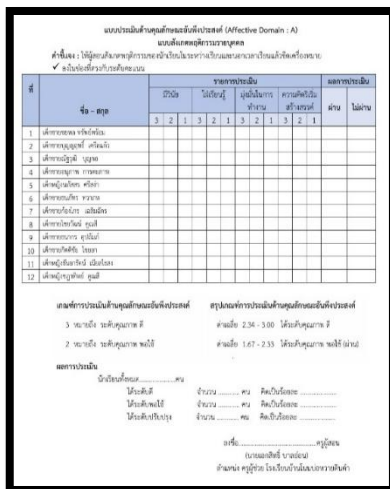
แบบประเมินด้านคุณลักษณะอันพึงประสงค์ (Affective Domain : A)
แบบสังเกตพฤติกรรมรายบุคคล

คำชี้แจง : ให้ผู้สอนสังเกตพฤติกรรมของนักเรียนในระหว่างเรียนและนอกเวลาเรียนแล้วขีดเครื่องหมาย ✓ ลงในช่องที่ตรงกับระดับคะแนน

| ที่ | ชื่อ – สกุล | มีวินัย 3 | 2 | 1 | ใฝ่เรียนรู้ 3 | 2 | 1 | มุ่งมั่นในการทำงาน 3 | 2 | 1 | ความคิดริเริ่มสร้างสรรค์ 3 | 2 | 1 | ผ่าน | ไม่ผ่าน |
|---|---|---|---|---|---|---|---|---|---|---|---|---|---|---|---|
| 1 | เด็กชายชนะ ทรัพย์พร้อม | | | | | | | | | | | | | | |
| 2 | เด็กชายบุญชัย เครือแก้ว | | | | | | | | | | | | | | |
| 3 | เด็กชายปฏิวุฒิ บุญทอง | | | | | | | | | | | | | | |
| 4 | เด็กชายสุภาพ การคงถาวร | | | | | | | | | | | | | | |
| 5 | เด็กหญิงเกียรติ ศรีอ่ำ | | | | | | | | | | | | | | |
| 6 | เด็กชายธนภัทร รวบรวม | | | | | | | | | | | | | | |
| 7 | เด็กชายกิจธิ์เกร แสนมัคร | | | | | | | | | | | | | | |
| 8 | เด็กชายปรมินทร์ คูณดี | | | | | | | | | | | | | | |
| 9 | เด็กชายภาคิน สุภโชนา | | | | | | | | | | | | | | |
| 10 | เด็กชายกิตติพัช ไชยแก | | | | | | | | | | | | | | |
| 11 | เด็กหญิงชินดารัตน์ เมืองโคตร | | | | | | | | | | | | | | |
| 12 | เด็กหญิงภูรพิชญ์ คูณดี | | | | | | | | | | | | | | |

เกณฑ์การประเมินด้านคุณลักษณะอันพึงประสงค์
3 หมายถึง ระดับคุณภาพ ดี
2 หมายถึง ระดับคุณภาพ พอใช้

สรุปเกณฑ์การประเมินด้านคุณลักษณะอันพึงประสงค์
ค่าเฉลี่ย 2.34 - 3.00 ได้ระดับคุณภาพ ดี
ค่าเฉลี่ย 1.67 - 2.33 ได้ระดับคุณภาพ พอใช้ (ผ่าน)

ผลการประเมิน
นักเรียนทั้งหมด..............คน
ได้ระดับดี จำนวน..........คน คิดเป็นร้อยละ..............
ได้ระดับพอใช้ จำนวน..........คน คิดเป็นร้อยละ..............
ได้ระดับปรับปรุง จำนวน..........คน คิดเป็นร้อยละ..............

ลงชื่อ..................................ครูผู้สอน
(นายยอดศิลป์ บางอ่อน)
ตำแหน่ง ครูผู้ช่วย โรงเรียนบ้านโนนบงทรายคำ